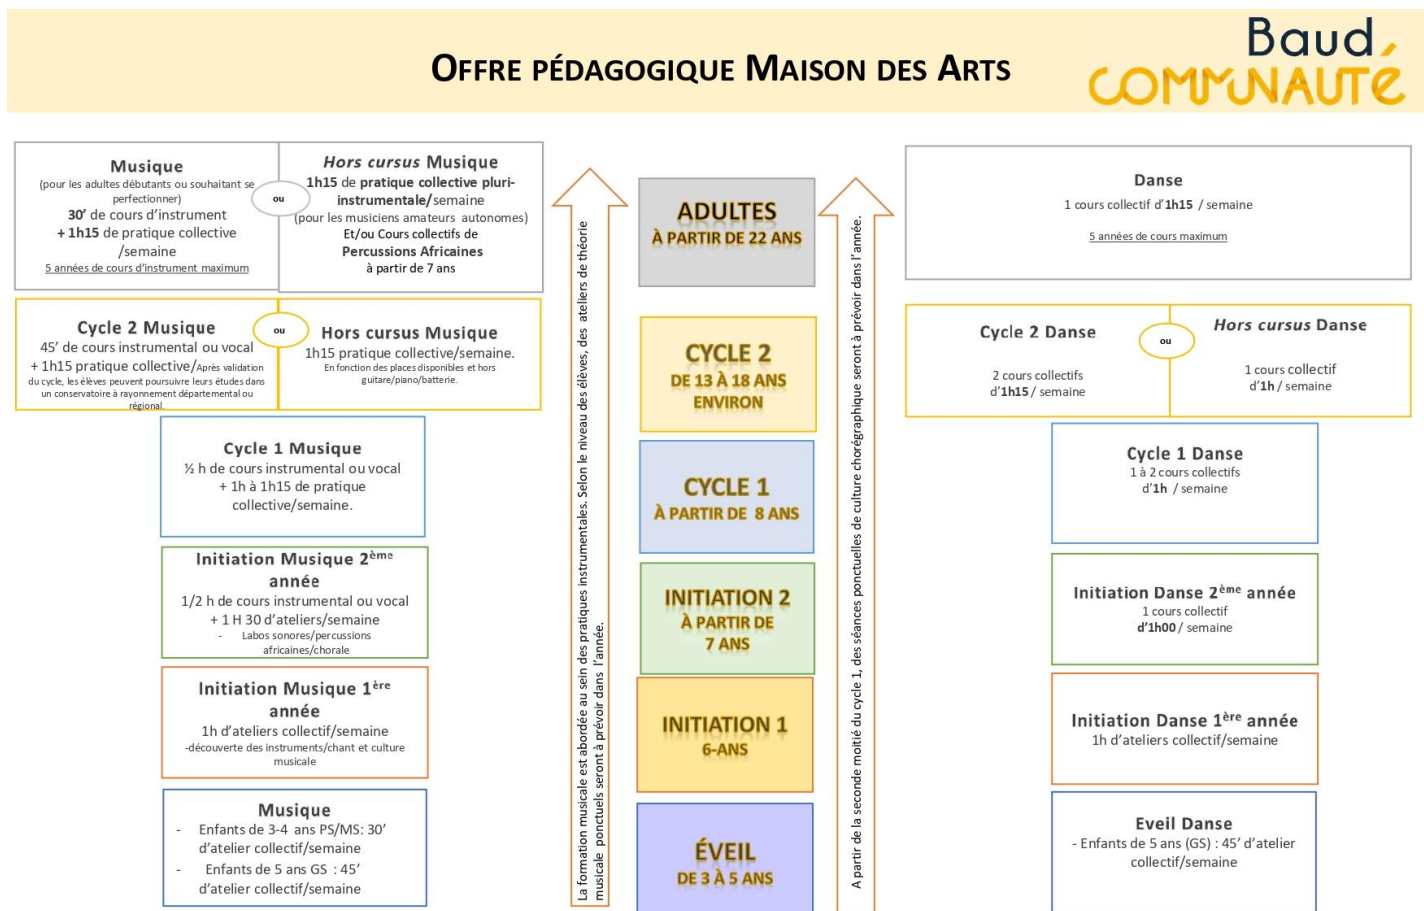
OFFRE PÉDAGOGIQUE MAISON DES ARTS

Baud COMMUNAUTÉ

Musique
(pour les adultes débutants ou souhaitant se perfectionner)
30' de cours d'instrument
+ 1h15 de pratique collective /semaine
5 années de cours d'instrument maximum

ou

Hors cursus Musique
1h15 de pratique collective pluri-instrumentale/semaine
(pour les musiciens amateurs autonomes)
Et/ou Cours collectifs de Percussions Africaines
à partir de 7 ans

Cycle 2 Musique
45' de cours instrumental ou vocal
+ 1h15 pratique collective/Après validation du cycle, les élèves peuvent poursuivre leurs études dans un conservatoire à rayonnement départemental ou régional.

ou

Hors cursus Musique
1h15 pratique collective/semaine.
En fonction des places disponibles et hors guitare/piano/batterie.

Cycle 1 Musique
½ h de cours instrumental ou vocal
+ 1h à 1h15 de pratique collective/semaine.

Initiation Musique 2ème année
1/2 h de cours instrumental ou vocal
+ 1 H 30 d'ateliers/semaine
- Labos sonores/percussions africaines/chorale

Initiation Musique 1ère année
1h d'ateliers collectif/semaine
-découverte des instruments/chant et culture musicale

Musique
- Enfants de 3-4 ans PS/MS: 30' d'atelier collectif/semaine
- Enfants de 5 ans GS : 45' d'atelier collectif/semaine

La formation musicale est abordée au sein des pratiques instrumentales. Selon le niveau des élèves, des ateliers de théorie musicale ponctuels seront à prévoir dans l'année.

ADULTES
À PARTIR DE 22 ANS

CYCLE 2
DE 13 À 18 ANS ENVIRON

CYCLE 1
À PARTIR DE 8 ANS

INITIATION 2
À PARTIR DE 7 ANS

INITIATION 1
6-ANS

ÉVEIL
DE 3 À 5 ANS

A partir de la seconde moitié du cycle 1, des séances ponctuelles de culture chorégraphique seront à prévoir dans l'année.

Danse
1 cours collectif d'1h15 / semaine
5 années de cours maximum

Cycle 2 Danse
2 cours collectifs d'1h15 / semaine

ou

Hors cursus Danse
1 cours collectif d'1h / semaine

Cycle 1 Danse
1 à 2 cours collectifs d'1h / semaine

Initiation Danse 2ème année
1 cours collectif d'1h00 / semaine

Initiation Danse 1ère année
1h d'ateliers collectif/semaine

Eveil Danse
- Enfants de 5 ans (GS) : 45' d'atelier collectif/semaine